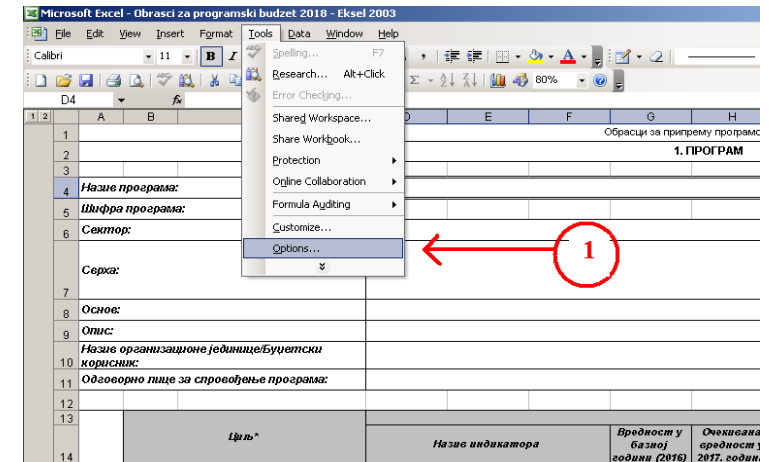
Microsoft Excel - Obrasci za programski budzet 2018 - Eksel 2003

File Edit View Insert Format Tools Data Window Help

Calibri 11 B I

80%

D4 fx

1 2 A B D E F G H

Spelling... F7
Research... Alt+Click
Error Checking...
Shared Workspace...
Share Workbook...
Protection
Online Collaboration
Formula Auditing
Customize...
Options...

1 Обрасци за припрему програмс
2 1. ПРОГРАМ
3
4 Назив програма:
5 Шифра програма:
6 Сектор:
7 Сврха:
8 Основ:
9 Опис:
10 Назив организационе јединице/Буџетски корисник:
11 Одговорно лице за спровођење програма:
12
13
14 Циљ* Назив индикатора Вредност у базној години (2016) Очекивана вредност у 2017. годин

1